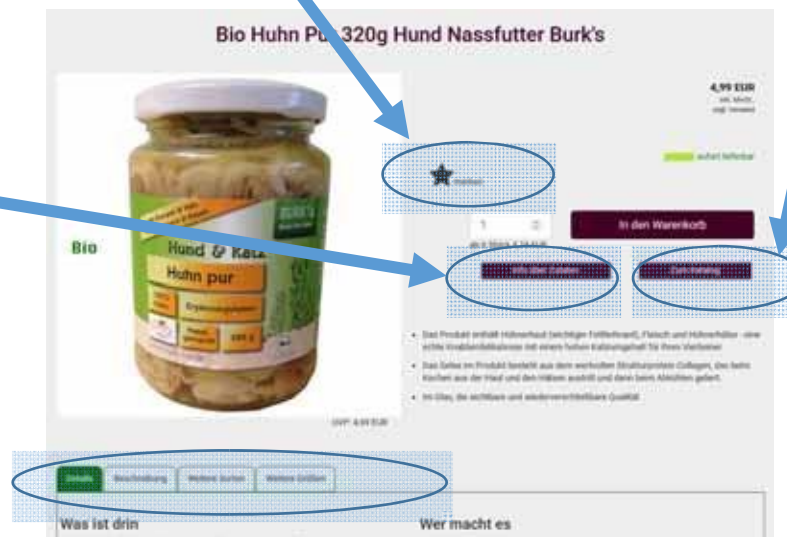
Bio Huhn Pu 320g Hund Nassfutter Burk's

4,99 EUR
inkl. MwSt.
zzgl. Versand

sofort lieferbar

Merken

1

In den Warenkorb

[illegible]

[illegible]

Bio

Hund & Katze

Huhn pur

BURK'S

400 g

- Das Produkt enthält Hühnerhaut (wichtiger Fettlieferant), Fleisch und Hühnerfüße - eine echte Knabberdelikatesse mit einem hohen Kalziumgehalt für Ihren Vierbeiner.
- Das Gelee im Produkt besteht aus dem wertvollen Strukturprotein Collagen, das beim Kochen aus der Haut und den Häuten austritt und dann beim Abkühlen geliert.
- Im Glas, die sichtbare und wiederverschließbare Qualität.

UVP: 4,99 EUR

Inhalt | Beschreibung | Weitere Sorten | Weitere Größen

Was ist drin

Wer macht es